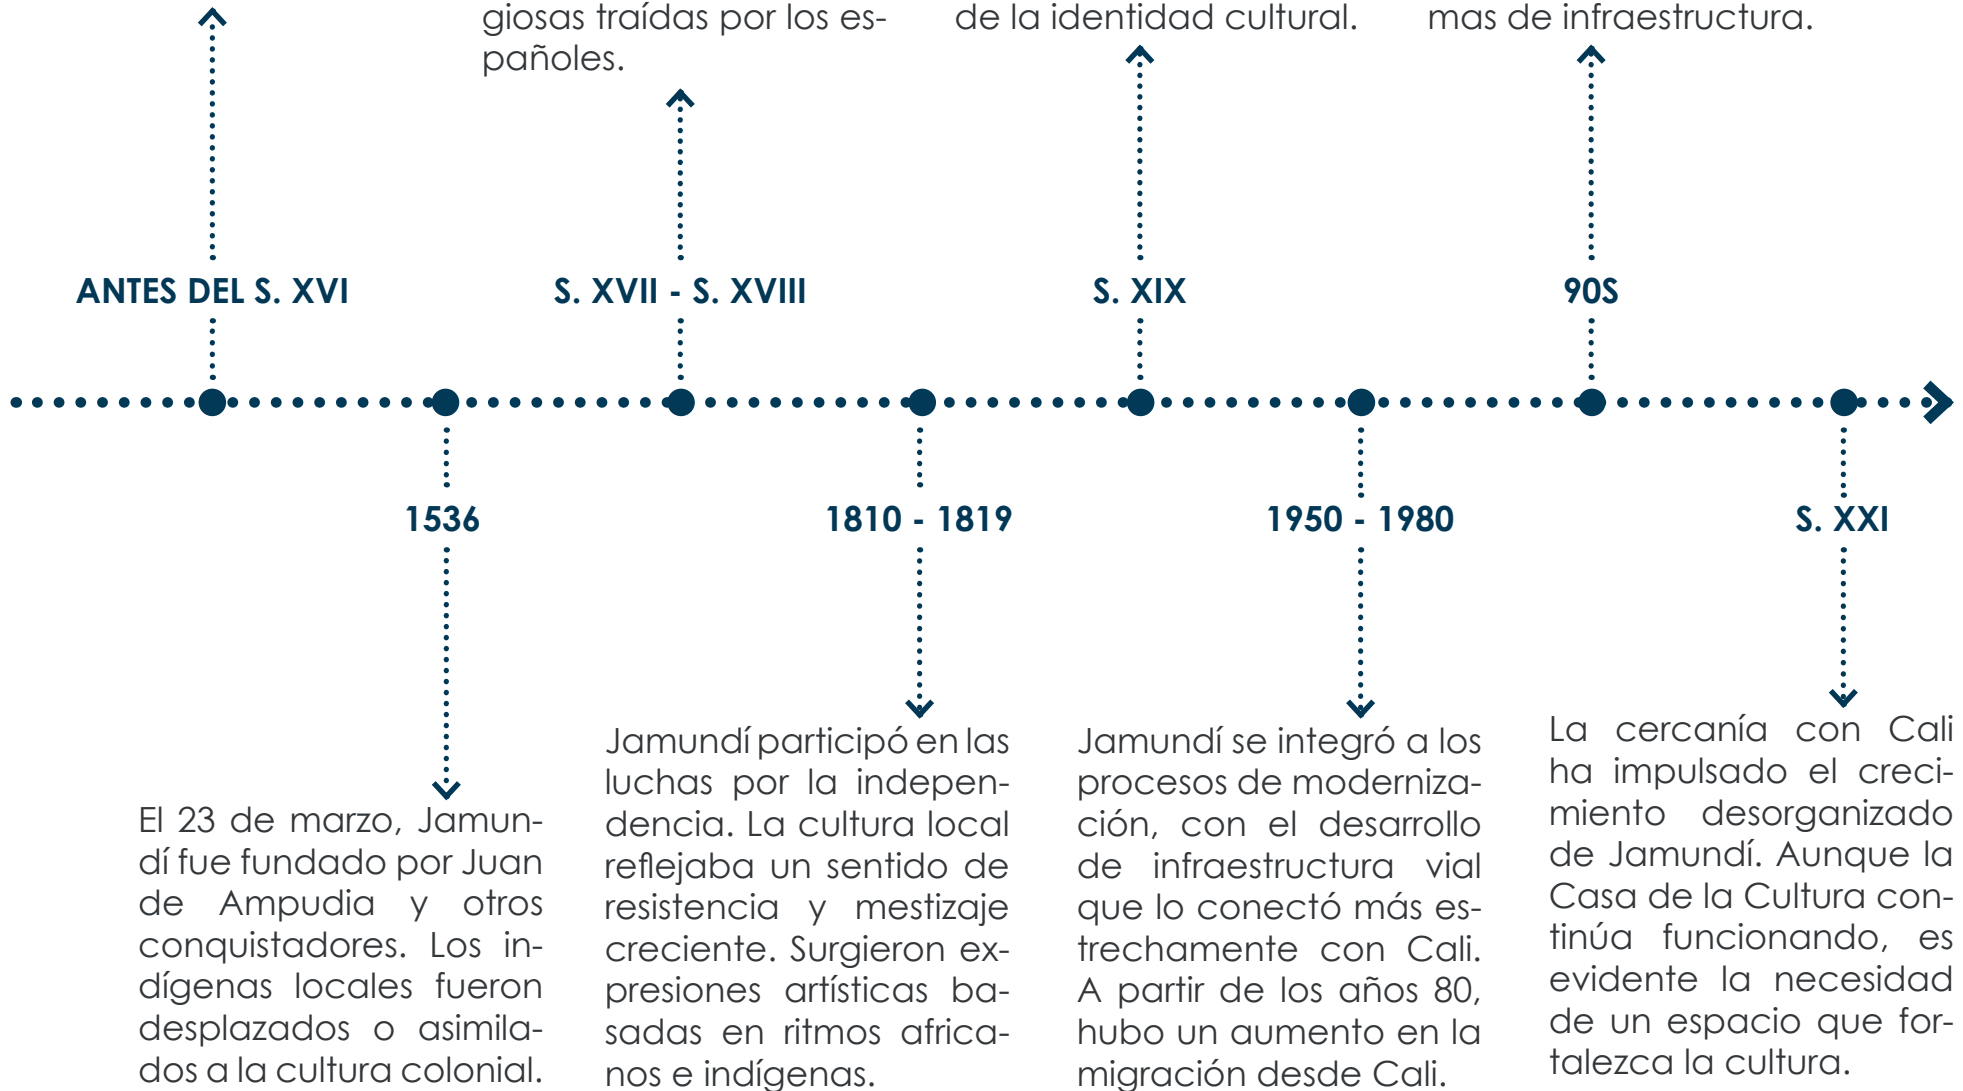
giosas traídas por los españoles.

de la identidad cultural.

mas de infraestructura.

ANTES DEL S. XVI

S. XVII - S. XVIII

S. XIX

90S

1536

1810 - 1819

1950 - 1980

S. XXI

El 23 de marzo, Jamundí fue fundado por Juan de Ampudia y otros conquistadores. Los indígenas locales fueron desplazados o asimilados a la cultura colonial.

Jamundí participó en las luchas por la independencia. La cultura local reflejaba un sentido de resistencia y mestizaje creciente. Surgieron expresiones artísticas basadas en ritmos africanos e indígenas.

Jamundí se integró a los procesos de modernización, con el desarrollo de infraestructura vial que lo conectó más estrechamente con Cali. A partir de los años 80, hubo un aumento en la migración desde Cali.

La cercanía con Cali ha impulsado el crecimiento desorganizado de Jamundí. Aunque la Casa de la Cultura continúa funcionando, es evidente la necesidad de un espacio que fortalezca la cultura.